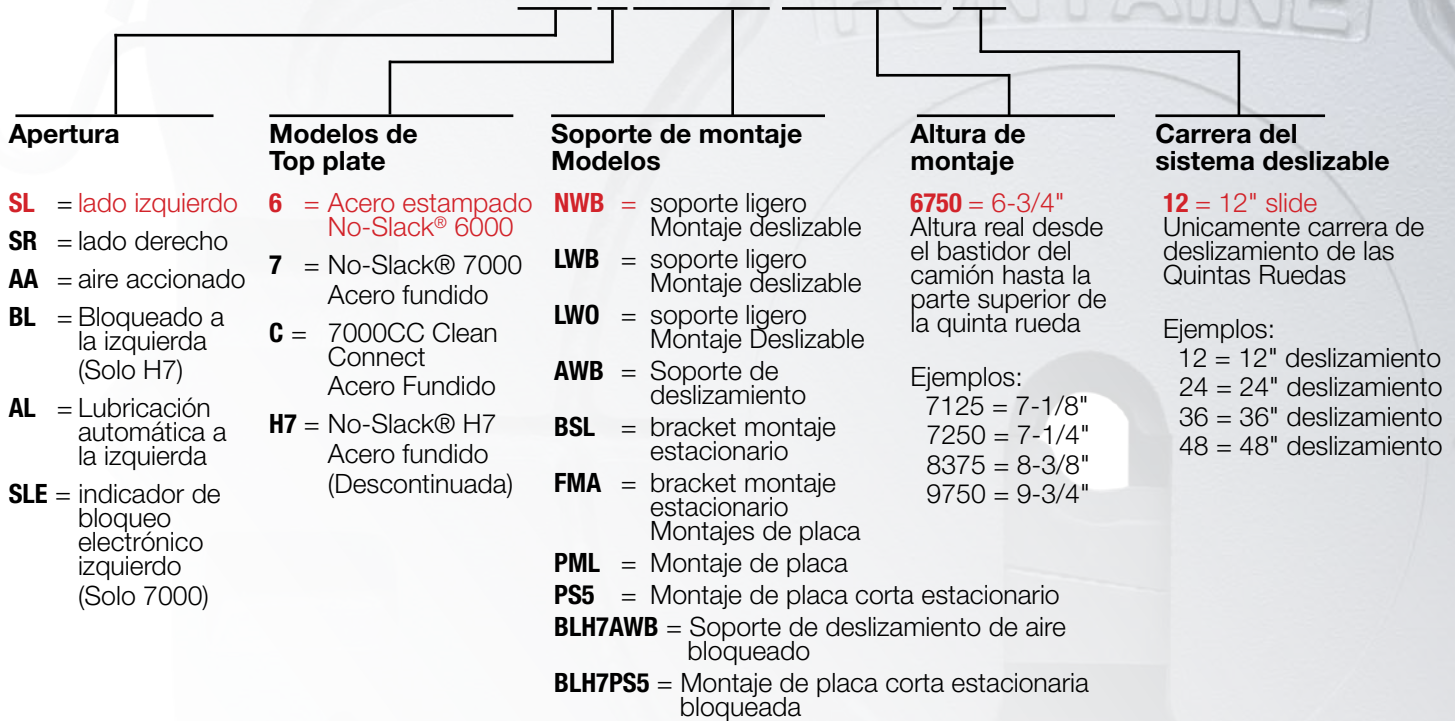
**Apertura**

SL = lado izquierdo
SR = lado derecho
AA = aire accionado
BL = Bloqueado a la izquierda (Solo H7)
AL = Lubricación automática a la izquierda
SLE = indicador de bloqueo electrónico izquierdo (Solo 7000)

**Modelos de Top plate**

6 = Acero estampado No-Slack® 6000
7 = No-Slack® 7000 Acero fundido
C = 7000CC Clean Connect Acero Fundido
H7 = No-Slack® H7 Acero fundido (Descontinuada)

**Soporte de montaje Modelos**

NWB = soporte ligero Montaje deslizable
LWB = soporte ligero Montaje deslizable
LWO = soporte ligero Montaje Deslizable
AWB = Soporte de deslizamiento
BSL = bracket montaje estacionario
FMA = bracket montaje estacionario Montajes de placa
PML = Montaje de placa
PS5 = Montaje de placa corta estacionario
BLH7AWB = Soporte de deslizamiento de aire bloqueado
BLH7PS5 = Montaje de placa corta estacionaria bloqueada

**Altura de montaje**

6750 = 6-3/4"
Altura real desde el bastidor del camión hasta la parte superior de la quinta rueda

Ejemplos:
7125 = 7-1/8"
7250 = 7-1/4"
8375 = 8-3/8"
9750 = 9-3/4"

**Carrera del sistema deslizable**

12 = 12" slide
Unicamente carrera de deslizamiento de las Quintas Ruedas

Ejemplos:
12 = 12" deslizamiento
24 = 24" deslizamiento
36 = 36" deslizamiento
48 = 48" deslizamiento